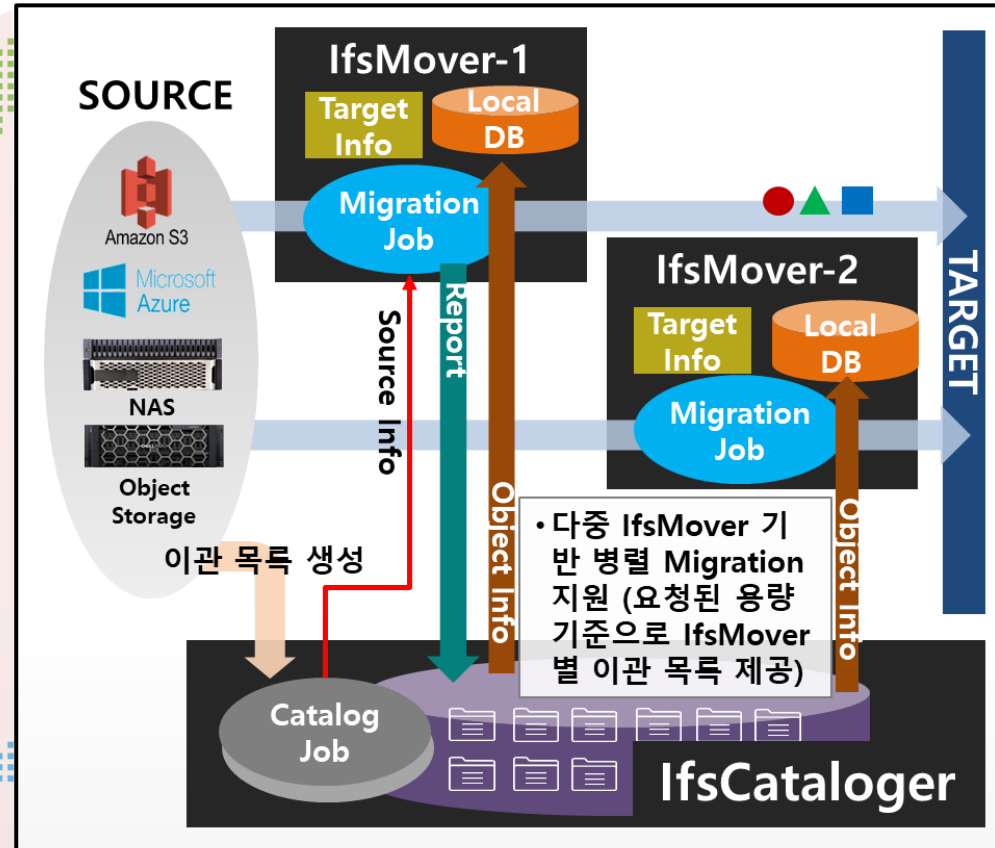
SOURCE

Amazon S3

Microsoft Azure

NAS

Object Storage

이관 목록 생성

IfsMover-1

Target Info

Local DB

Migration Job

Source Info

Report

Object Info

IfsMover-2

Target Info

Local DB

Migration Job

Object Info

TARGET

• 다중 IfsMover 기반 병렬 Migration 지원 (요청된 용량 기준으로 IfsMover 별 이관 목록 제공)

Catalog Job

IfsCataloger